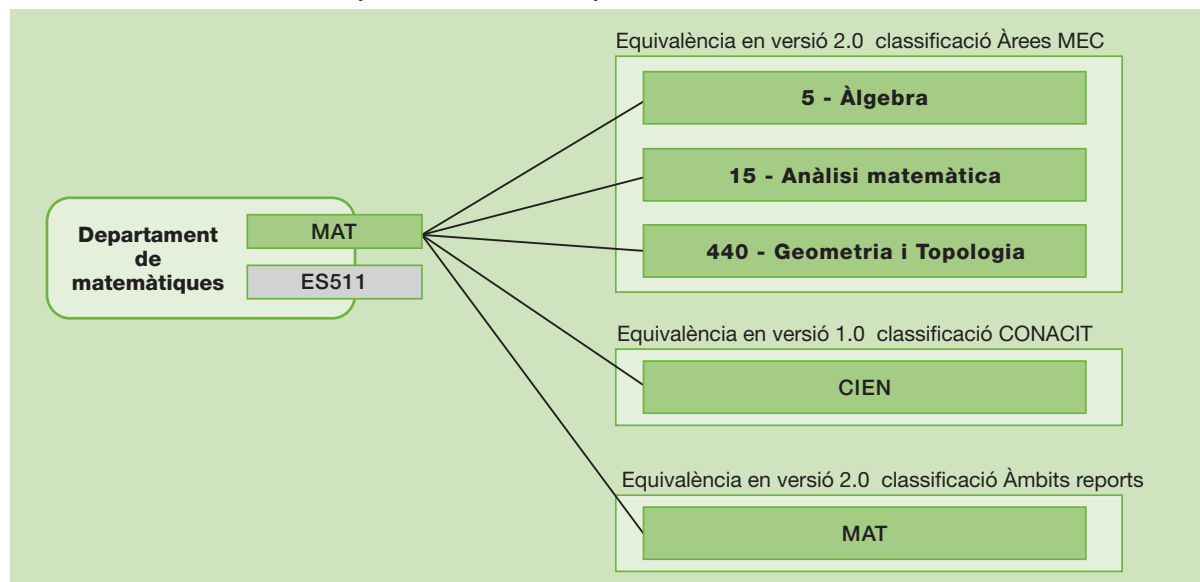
Departament de matemàtiques

MAT

ES511

Equivalència en versió 2.0 classificació Àrees MEC

5 - Àlgebra

15 - Anàlisi matemàtica

440 - Geometria i Topologia

Equivalència en versió 1.0 classificació CONACIT

CIEN

Equivalència en versió 2.0 classificació Àmbits reports

MAT